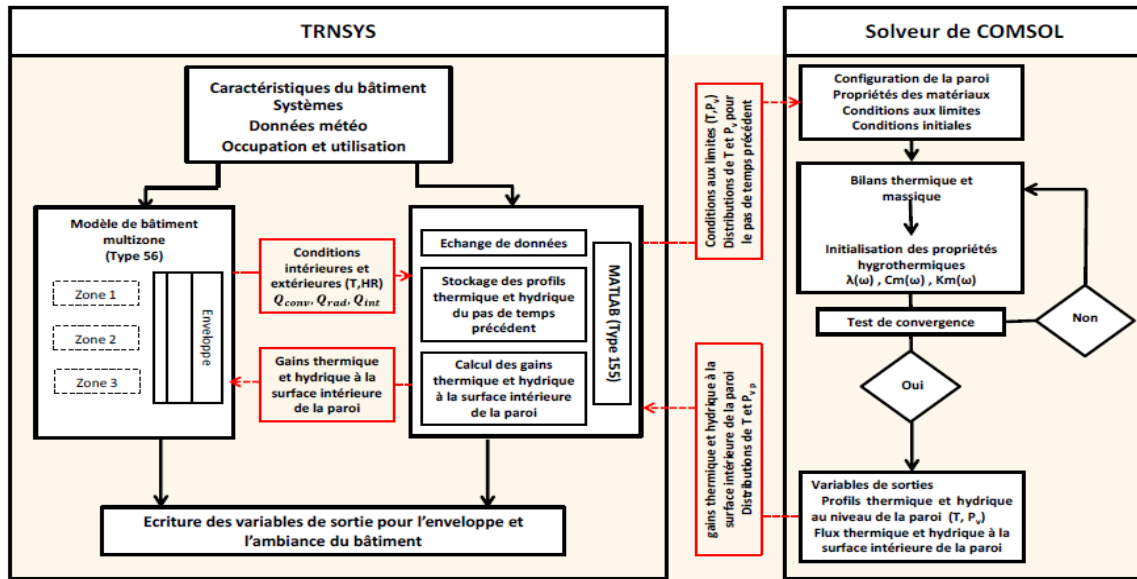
TRNSYS

Solveur de COMSOL

Caractéristiques du bâtiment
Systèmes
Données météo
Occupation et utilisation

Modèle de bâtiment multizone (Type 56)

Zone 1

Zone 2

Zone 3

Enveloppe

Conditions intérieures et extérieures (T,HR) $Q_{conv}, Q_{rad}, Q_{int}$

Gains thermique et hydrique à la surface intérieure de la paroi

Echange de données

Stockage des profils thermique et hydrique du pas de temps précédent

Calcul des gains thermique et hydrique à la surface intérieure de la paroi

MATLAB (Type 155)

Conditions aux limites (T,$P_v$) Distributions de T et $P_v$ pour le pas de temps précédent

gains thermique et hydrique à la surface intérieure de la paroi Distributions de T et $P_{vp}$

Configuration de la paroi
Propriétés des matériaux
Conditions aux limites
Conditions initiales

Bilans thermique et massique

Initialisation des propriétés hygrothermiques
λ(ω) , Cm(ω) , Km(ω)

Test de convergence

Non

Oui

Variables de sorties
Profils thermique et hydrique au niveau de la paroi (T, $P_v$)
Flux thermique et hydrique à la surface intérieure de la paroi

Ecriture des variables de sortie pour l'enveloppe et l'ambiance du bâtiment